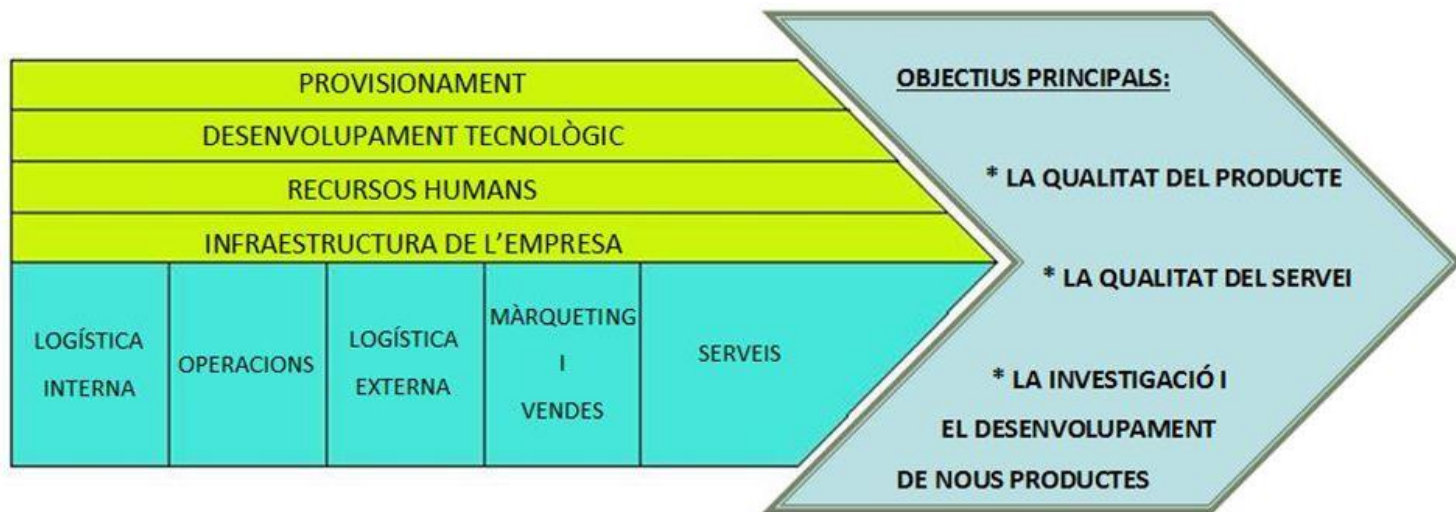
PROVISIONAMENT

DESENVOLUPAMENT TECNOLÒGIC

RECURSOS HUMANS

INFRAESTRUCTURA DE L'EMPRESA

| LOGÍSTICA INTERNA | OPERACIONS | LOGÍSTICA EXTERNA | MÀRQUETING I VENDES | SERVEIS |
|---|---|---|---|---|

OBJECTIUS PRINCIPALS:

* LA QUALITAT DEL PRODUCTE

* LA QUALITAT DEL SERVEI

* LA INVESTIGACIÓ I EL DESENVOLUPAMENT DE NOUS PRODUCTES